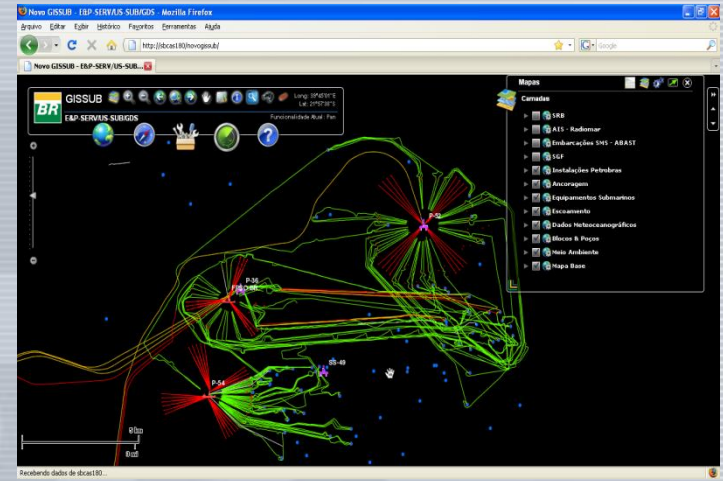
Novo GISSUB - E&P-SERV/US-SUB/GDS - Mozilla Firefox

Arquivo Editar Exibir Histórico Favoritos Ferramentas Ajuda

http://sbcas180/novogissub/

Google

Novo GISSUB - E&P-SERV/US-SUB...

BR GISSUB

E&P-SERV/US-SUB/GDS

Long: 39°40'0"E
Lat: 21°57'30"S

Funcionalidade Atual : Pan

Mapas

Camadas

SRB

AIS - Radiomar

Embarcações SMS - ABAST

SGF

Instalações Petrobras

Ancoragem

Equipamentos Submarinos

Escoamento

Dados Meteoceanográficos

Blocos & Poços

Meio Ambiente

Mapa Base

P-52

P-36

P-54

SS-49

5 km

2 mi

Recebendo dados de sbcas180...